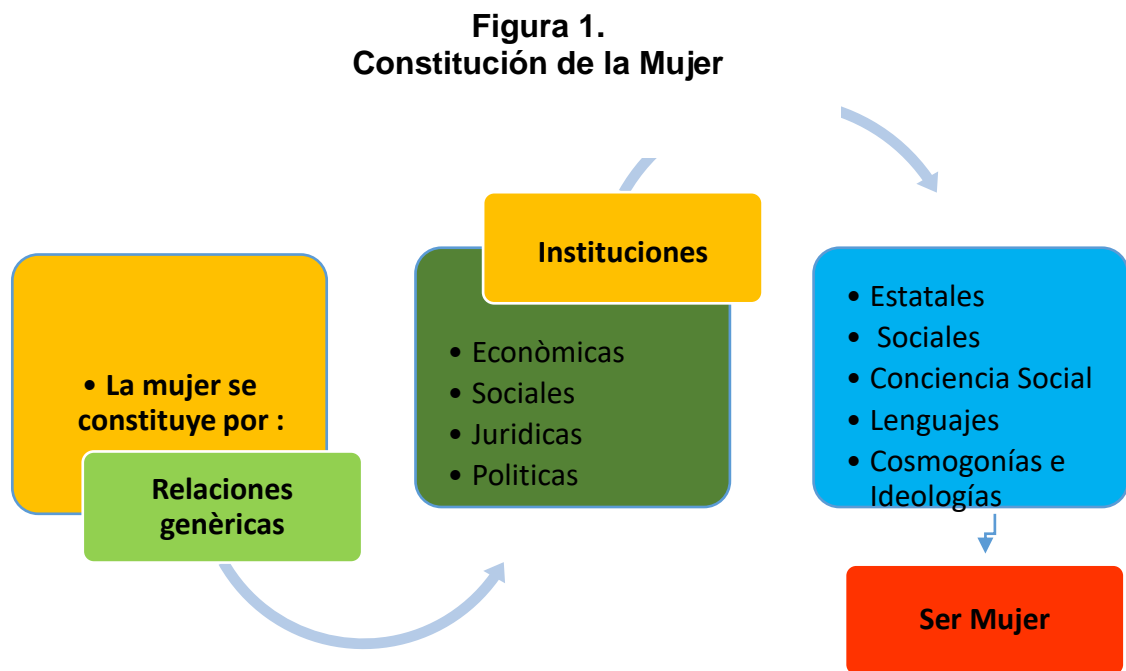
**Figura 1.**
**Constitución de la Mujer**

• La mujer se constituye por :

Relaciones genèricas

Instituciones

• Econòmicas
• Sociales
• Juridicas
• Politicas

• Estatales
• Sociales
• Conciencia Social
• Lenguajes
• Cosmogonías e Ideologías

Ser Mujer